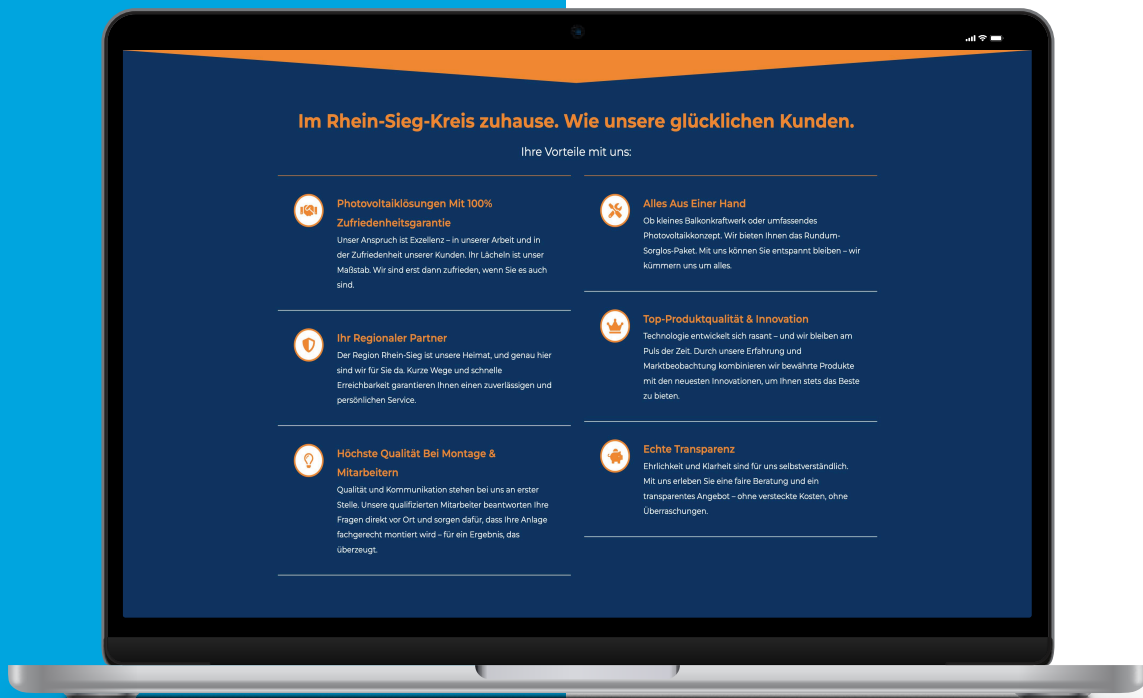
Im Rhein-Sieg-Kreis zuhause. Wie unsere glücklichen Kunden.

Ihre Vorteile mit uns:

Photovoltaiklösungen Mit 100% Zufriedenheitsgarantie

Unser Anspruch ist Exzellenz – in unserer Arbeit und in der Zufriedenheit unserer Kunden. Ihr Lächeln ist unser Maßstab. Wir sind erst dann zufrieden, wenn Sie es auch sind.

Ihr Regionaler Partner

Der Region Rhein-Sieg ist unsere Heimat, und genau hier sind wir für Sie da. Kurze Wege und schnelle Erreichbarkeit garantieren Ihnen einen zuverlässigen und persönlichen Service.

Höchste Qualität Bei Montage & Mitarbeitern

Qualität und Kommunikation stehen bei uns an erster Stelle. Unsere qualifizierten Mitarbeiter beantworten Ihre Fragen direkt vor Ort und sorgen dafür, dass Ihre Anlage fachgerecht montiert wird – für ein Ergebnis, das überzeugt.

Alles Aus Einer Hand

Ob kleines Balkonkraftwerk oder umfassendes Photovoltaikkonzept. Wir bieten Ihnen das Rundum-Sorglos-Paket. Mit uns können Sie entspannt bleiben – wir kümmern uns um alles.

Top-Produktqualität & Innovation

Technologie entwickelt sich rasant – und wir bleiben am Puls der Zeit. Durch unsere Erfahrung und Marktbeobachtung kombinieren wir bewährte Produkte mit den neuesten Innovationen, um Ihnen stets das Beste zu bieten.

Echte Transparenz

Ehrlichkeit und Klarheit sind für uns selbstverständlich. Mit uns erleben Sie eine faire Beratung und ein transparentes Angebot – ohne versteckte Kosten, ohne Überraschungen.